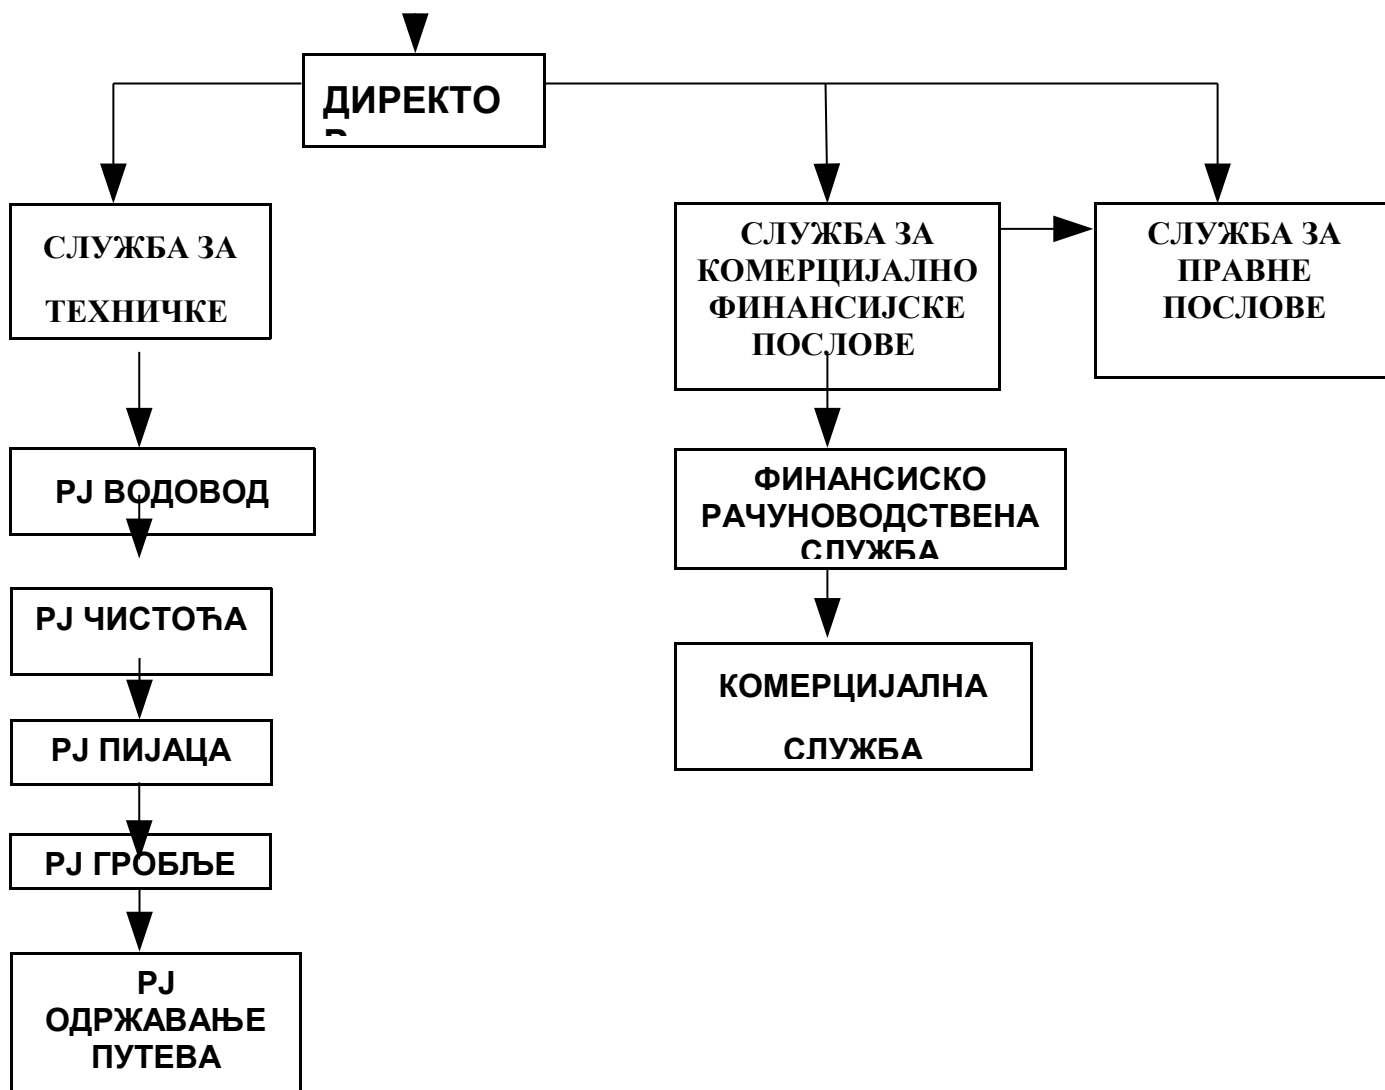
ДИРЕКТО
Р

СЛУЖБА ЗА
ТЕХНИЧКЕ

СЛУЖБА ЗА КОМЕРЦИЈАЛНО ФИНАНСИЈСКЕ ПОСЛОВЕ

СЛУЖБА ЗА ПРАВНЕ ПОСЛОВЕ

PJ ВОДОВОД

PJ ЧИСТОЋА

PJ ПИЈАЦА

PJ ГРОБЉЕ

PJ ОДРЖАВАЊЕ ПУТЕВА

ФИНАНСИСКО РАЧУНОВОДСТВЕНА СЛУЖБА

КОМЕРЦИЈАЛНА

СЛУЖБА